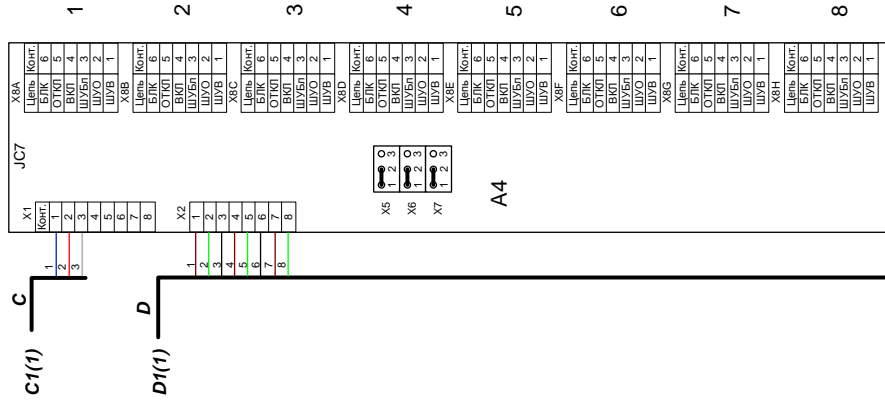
1 2 3 4 5 6 7 8

X8A
| Цепь | Конт. |
|---|---|
| БЛК | 6 |
| ОТКЛ | 5 |
| ВКЛ | 4 |
| ШУБл | 3 |
| ШУО | 2 |
| ШУВ | 1 |

X8B
| Конт. |
|---|
| 6 |
| 5 |
| 4 |
| 3 |
| 2 |
| 1 |

X8C
| Цепь | Конт. |
|---|---|
| БЛК | 6 |
| ОТКЛ | 5 |
| ВКЛ | 4 |
| ШУБл | 3 |
| ШУО | 2 |
| ШУВ | 1 |

X8D
| Цепь | Конт. |
|---|---|
| БЛК | 6 |
| ОТКЛ | 5 |
| ВКЛ | 4 |
| ШУБл | 3 |
| ШУО | 2 |
| ШУВ | 1 |

X8E
| Цепь | Конт. |
|---|---|
| БЛК | 6 |
| ОТКЛ | 5 |
| ВКЛ | 4 |
| ШУБл | 3 |
| ШУО | 2 |
| ШУВ | 1 |

X8F
| Конт. |
|---|
| 6 |
| 5 |
| 4 |
| 3 |
| 2 |
| 1 |

X8G
| Цепь | Конт. |
|---|---|
| БЛК | 6 |
| ОТКЛ | 5 |
| ВКЛ | 4 |
| ШУБл | 3 |
| ШУО | 2 |
| ШУВ | 1 |

X8H
| Цепь | Конт. |
|---|---|
| БЛК | 6 |
| ОТКЛ | 5 |
| ВКЛ | 4 |
| ШУБл | 3 |
| ШУО | 2 |
| ШУВ | 1 |

JC7

X5 1 2 3
X6 1 2 3
X7 1 2 3

A4

X1
| Конт. |
|---|
| 1 |
| 2 |
| 3 |
| 4 |
| 5 |
| 6 |
| 7 |
| 8 |

X2
| 1 | 2 | 3 | 4 | 5 | 6 | 7 | 8 |
|---|---|---|---|---|---|---|---|

1 2 3
C
C1(1)

1 2 3 4 5 6 7 8
D
D1(1)